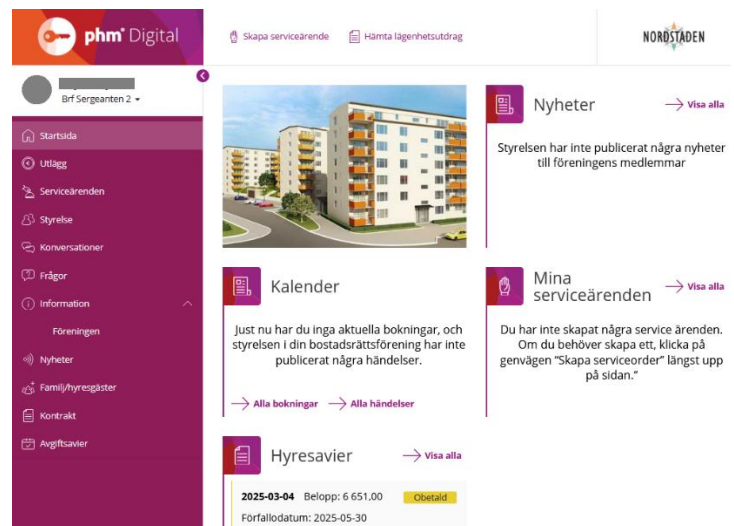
phm Digital

Skapa serviceärende
Hämta lägenhetsutdrag

NORDSTADEN

Brf Sergeanten 2

Startsida
Utlägg
Serviceärenden
Styrelse
Konversationer
Frågor
Information
Föreningen
Nyheter
Familj/hyresgäster
Kontrakt
Avgiftsavier

Nyheter
Visa alla
Styrelsen har inte publicerat några nyheter till föreningens medlemmar

Kalender
Just nu har du inga aktuella bokningar, och styrelsen i din bostadsrättsförening har inte publicerat några händelser.
Alla bokningar
Alla händelser

Mina serviceärenden
Visa alla
Du har inte skapat några service ärenden. Om du behöver skapa ett, klicka på genvägen "Skapa serviceorder" längst upp på sidan."

Hyresavier
Visa alla
2025-03-04 Belopp: 6 651,00 Obetald
Förfallodatum: 2025-05-30